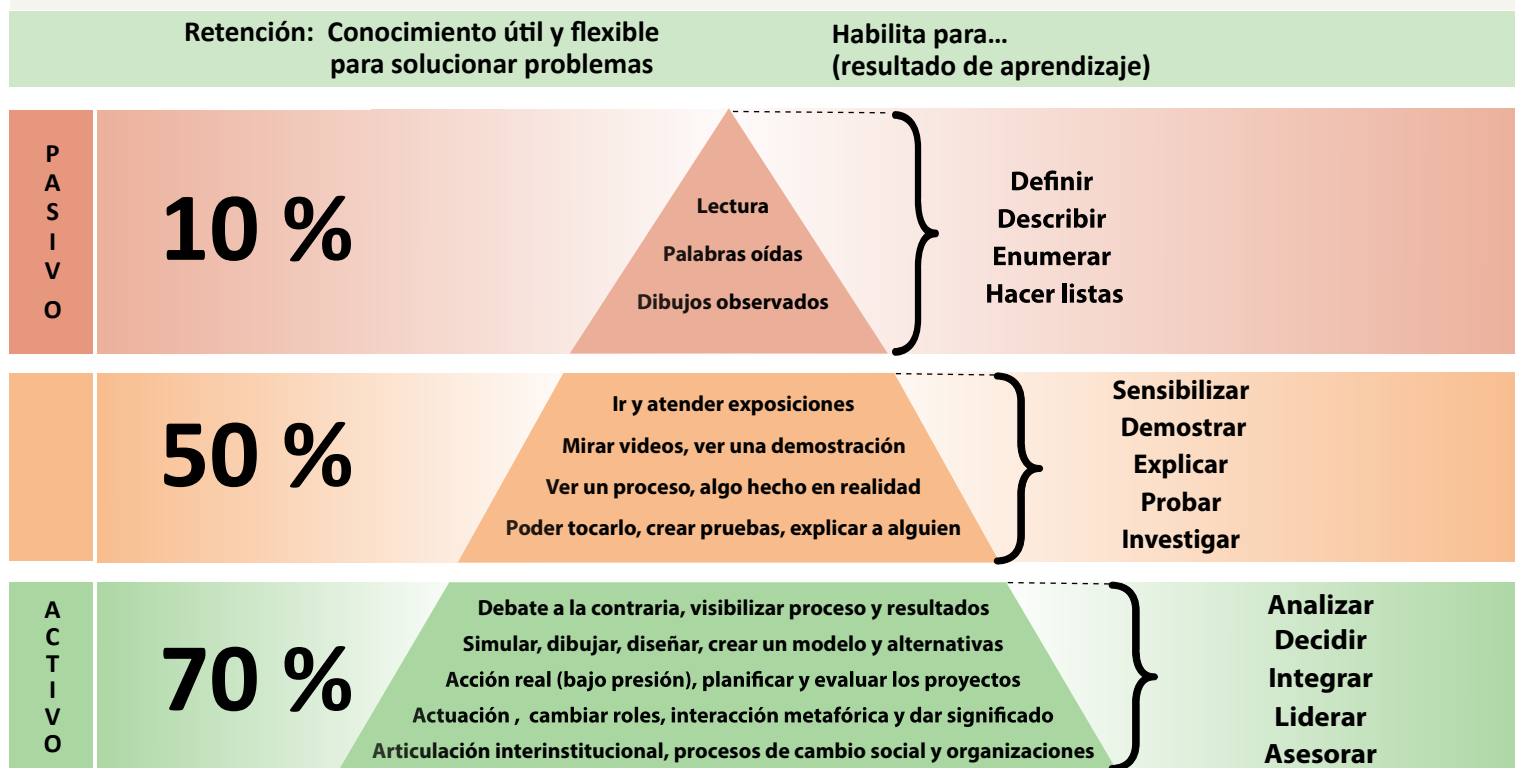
Retención: Conocimiento útil y flexible para solucionar problemas

Habilita para... (resultado de aprendizaje)

P A S I V O

10 %

Lectura

Palabras oídas

Dibujos observados

Definir
Describir
Enumerar
Hacer listas

50 %

Ir y atender exposiciones

Mirar videos, ver una demostración

Ver un proceso, algo hecho en realidad

Poder tocarlo, crear pruebas, explicar a alguien

Sensibilizar
Demostrar
Explicar
Probar
Investigar

A C T I V O

70 %

Debate a la contraria, visibilizar proceso y resultados

Simular, dibujar, diseñar, crear un modelo y alternativas

Acción real (bajo presión), planificar y evaluar los proyectos

Actuación , cambiar roles, interacción metafórica y dar significado

Articulación interinstitucional, procesos de cambio social y organizaciones

Analizar
Decidir
Integrar
Liderar
Asesorar